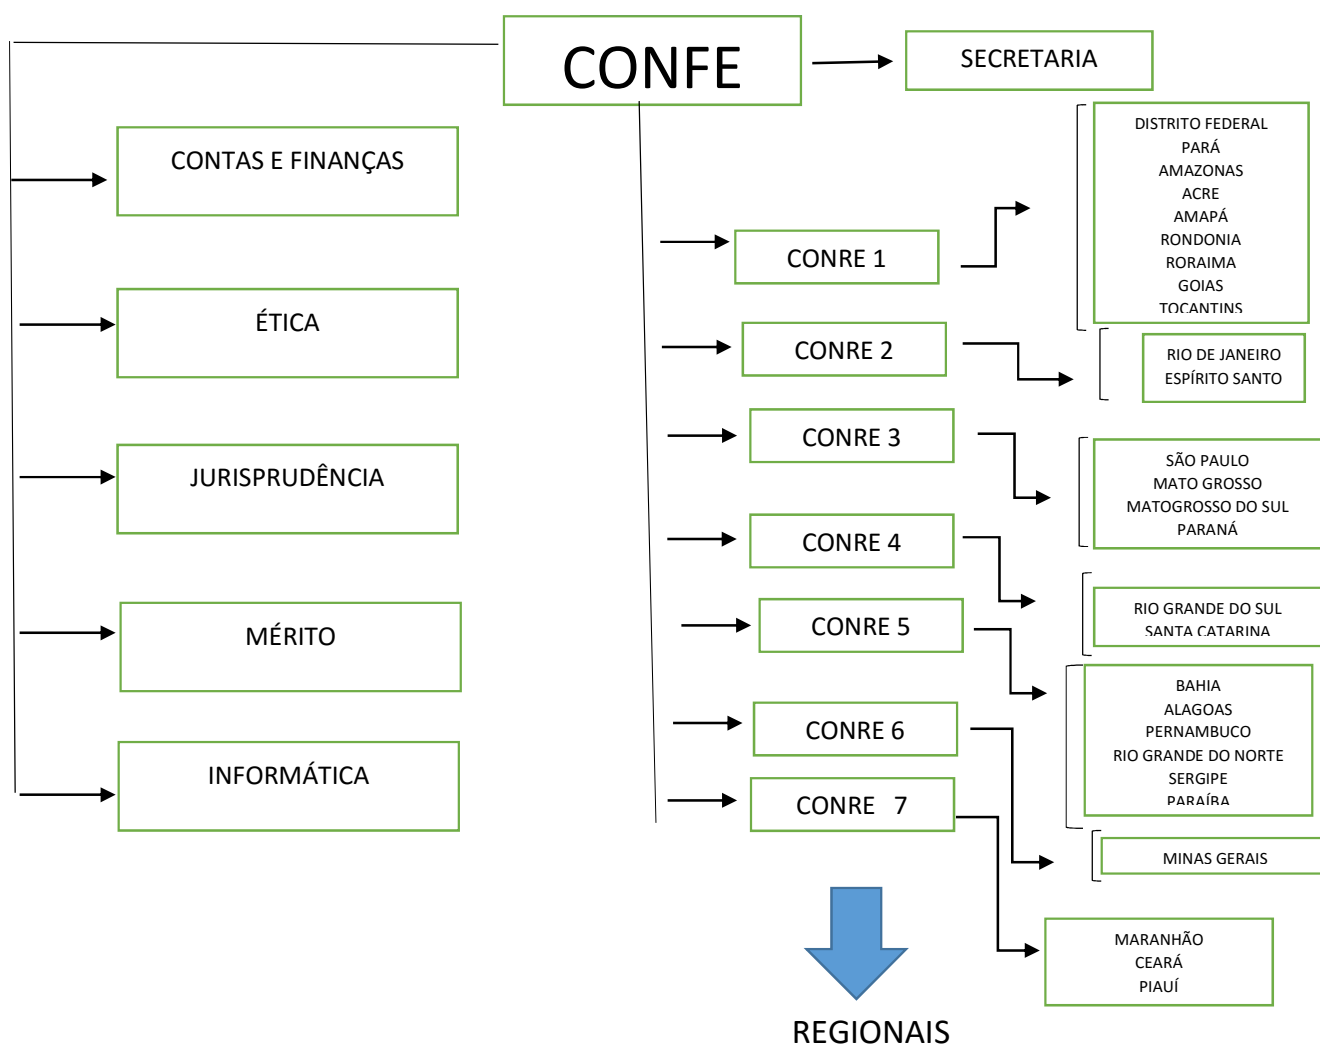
CONFE

SECRETARIA

CONTAS E FINANÇAS

ÉTICA

JURISPRUDÊNCIA

MÉRITO

INFORMÁTICA

CONRE 1

DISTRITO FEDERAL
PARÁ
AMAZONAS
ACRE
AMAPÁ
RONDONIA
RORAIMA
GOIAS
TOCANTINS

CONRE 2

RIO DE JANEIRO
ESPÍRITO SANTO

CONRE 3

SÃO PAULO
MATO GROSSO
MATOGROSSO DO SUL
PARANÁ

CONRE 4

RIO GRANDE DO SUL
SANTA CATARINA

CONRE 5

BAHIA
ALAGOAS
PERNAMBUCO
RIO GRANDE DO NORTE
SERGIPE
PARAÍBA

CONRE 6

MINAS GERAIS

CONRE 7

MARANHÃO
CEARÁ
PIAUÍ

REGIONAIS